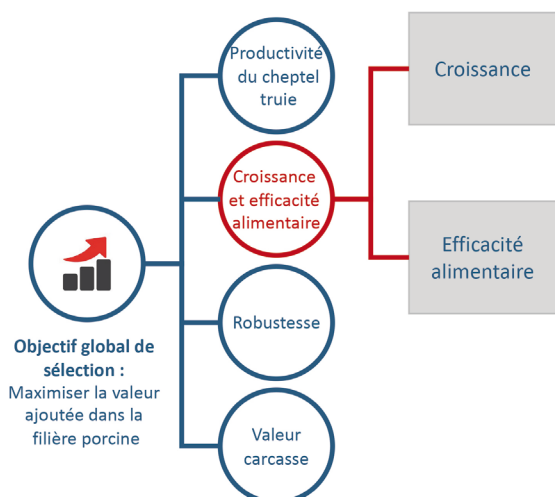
Productivité du cheptel truie

Croissance et efficacité alimentaire

Robustesse

Valeur carcasse

Croissance

Efficacité alimentaire

Objectif global de sélection : Maximiser la valeur ajoutée dans la filière porcine